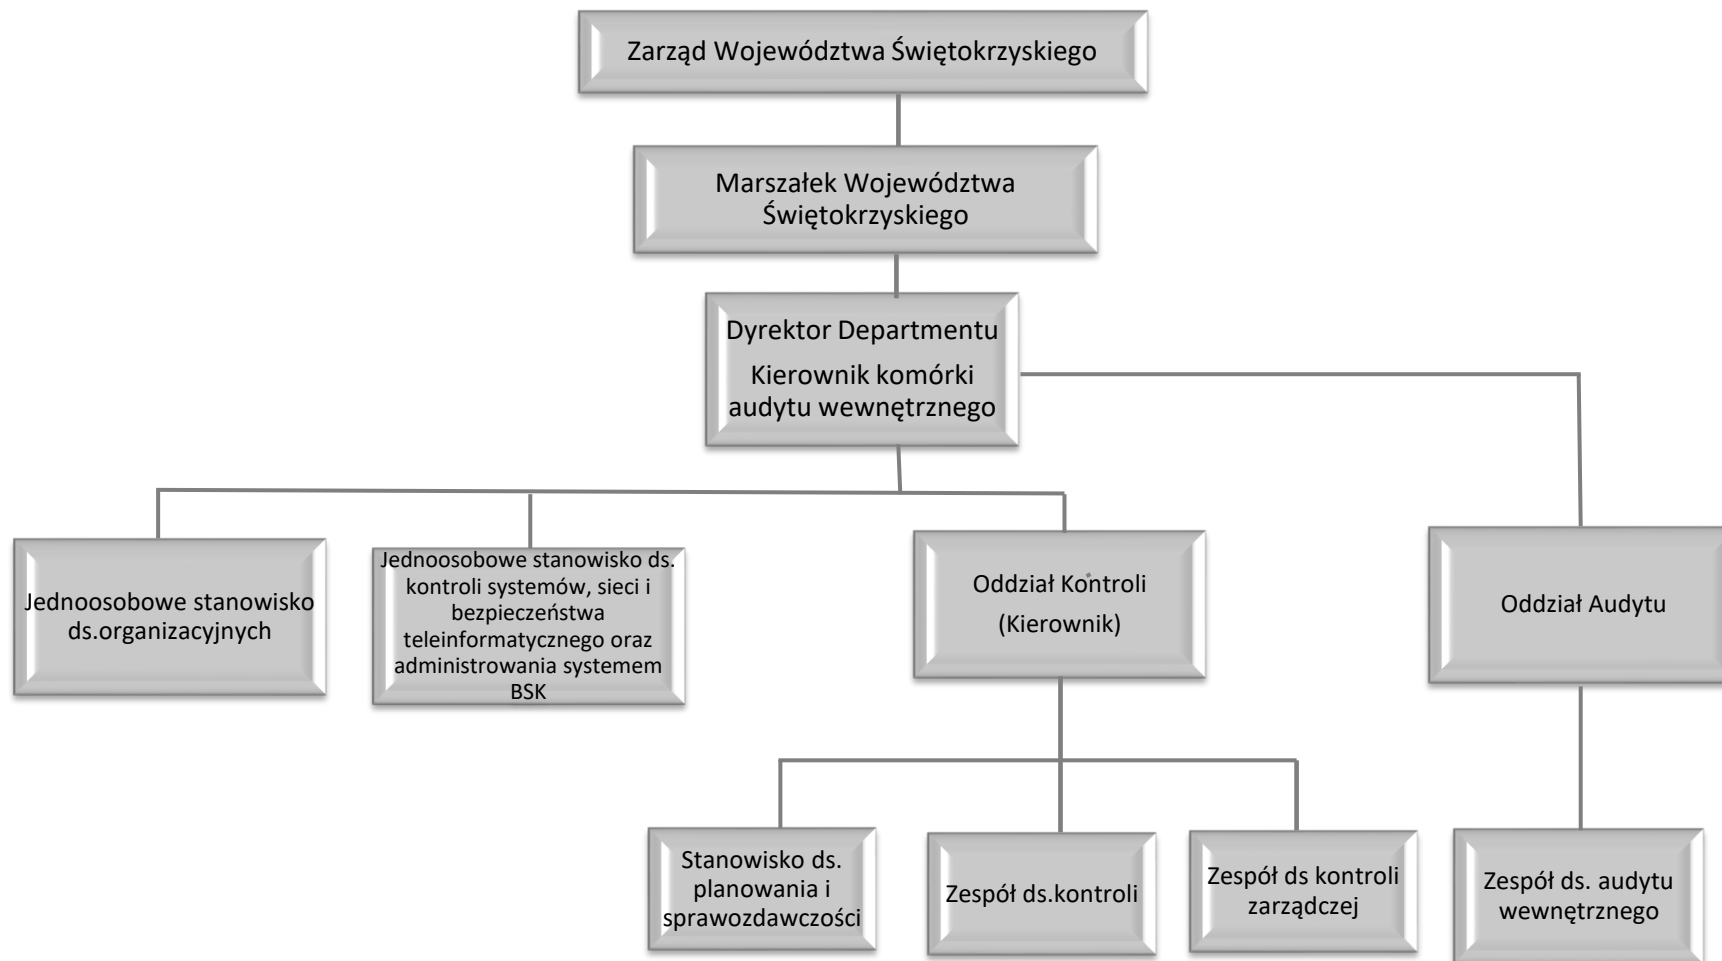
Zarząd Województwa Świętokrzyskiego

Marszałek Województwa Świętokrzyskiego

Dyrektor Departmentu

Kierownik komórki audytu wewnętrznego

Jednoosobowe stanowisko ds.organizacyjnych

Jednoosobowe stanowisko ds. kontroli systemów, sieci i bezpieczeństwa teleinformatycznego oraz administrowania systemem BSK

Oddział Kontroli

(Kierownik)

Oddział Audytu

Stanowisko ds. planowania i sprawozdawczości

Zespół ds.kontroli

Zespół ds kontroli zarządczej

Zespół ds. audytu wewnętrznego